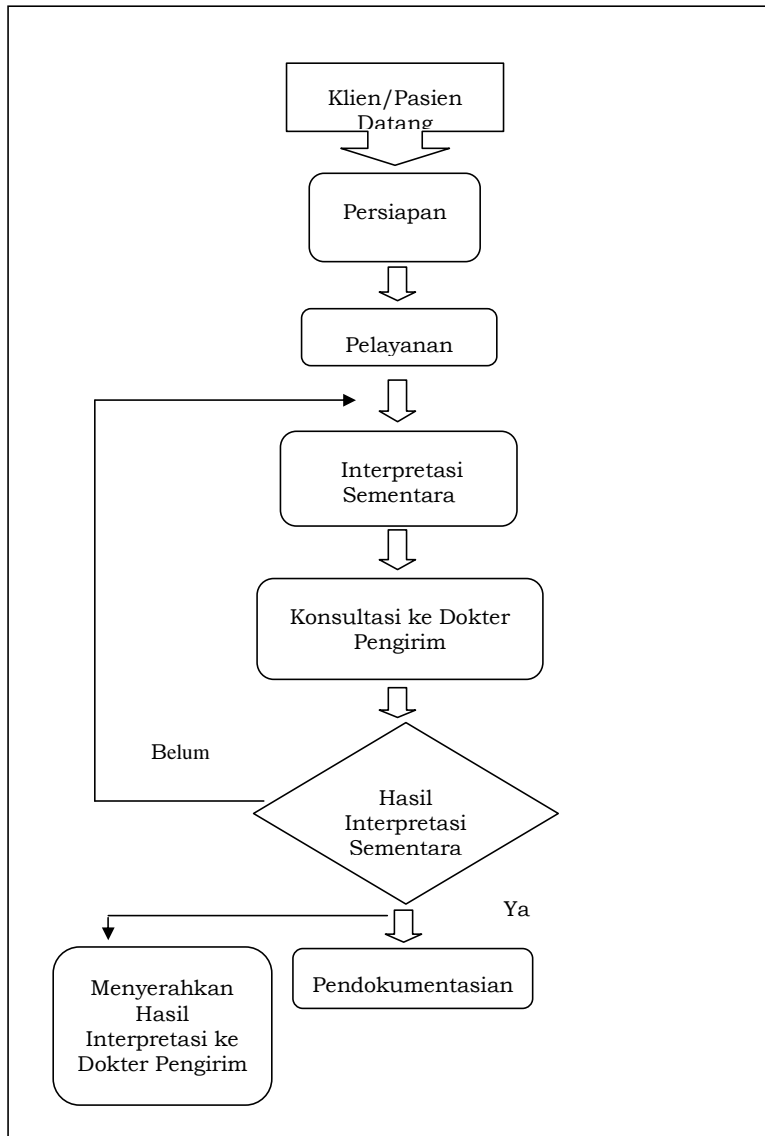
Klien/Pasien Datang

Persiapan

Pelayanan

Interpretasi Sementara

Konsultasi ke Dokter Pengirim

Belum

Hasil Interpretasi Sementara

Ya

Menyerahkan Hasil Interpretasi ke Dokter Pengirim

Pendokumentasian